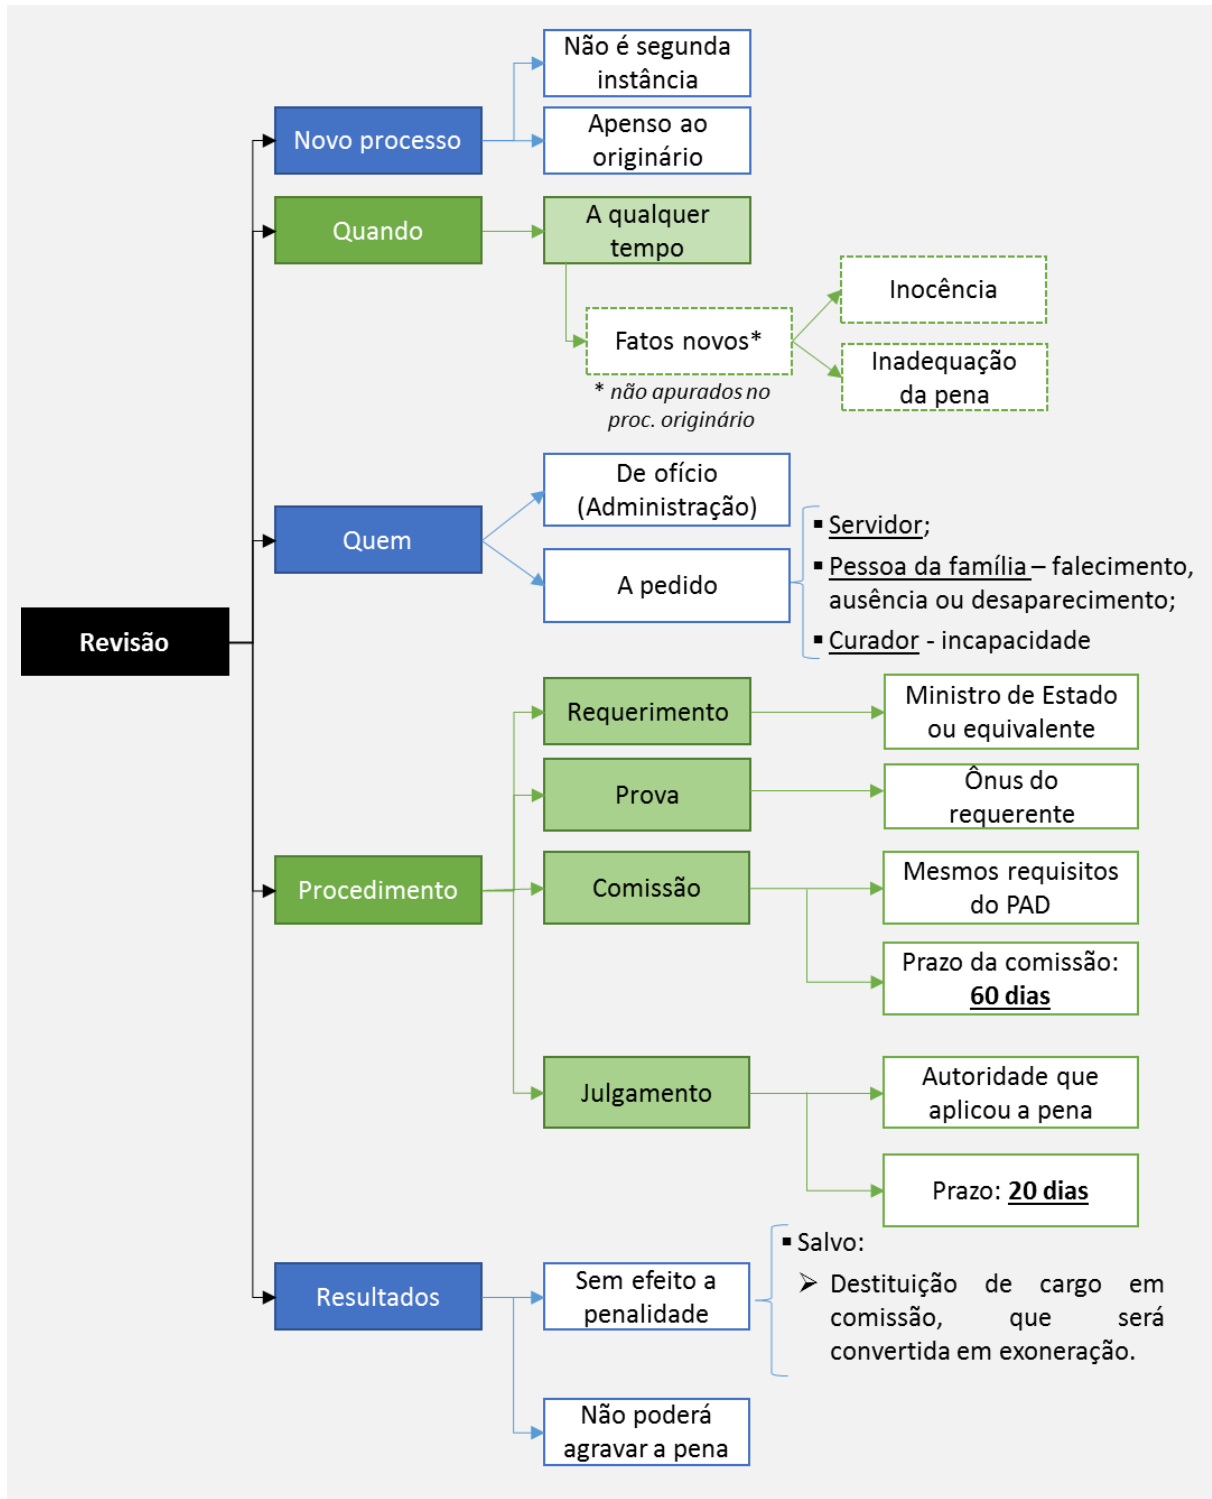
Revisão

Novo processo

Não é segunda instância

Apenso ao originário

Quando

A qualquer tempo

Fatos novos*

* não apurados no proc. originário

Inocência

Inadequação da pena

Quem

De ofício (Administração)

A pedido

▪ Servidor;
▪ Pessoa da família – falecimento, ausência ou desaparecimento;
▪ Curador - incapacidade

Procedimento

Requerimento

Ministro de Estado ou equivalente

Prova

Ônus do requerente

Comissão

Mesmos requisitos do PAD

Prazo da comissão: 60 dias

Julgamento

Autoridade que aplicou a pena

Prazo: 20 dias

Resultados

Sem efeito a penalidade

▪ Salvo:
➢ Destituição de cargo em comissão, que será convertida em exoneração.

Não poderá agravar a pena